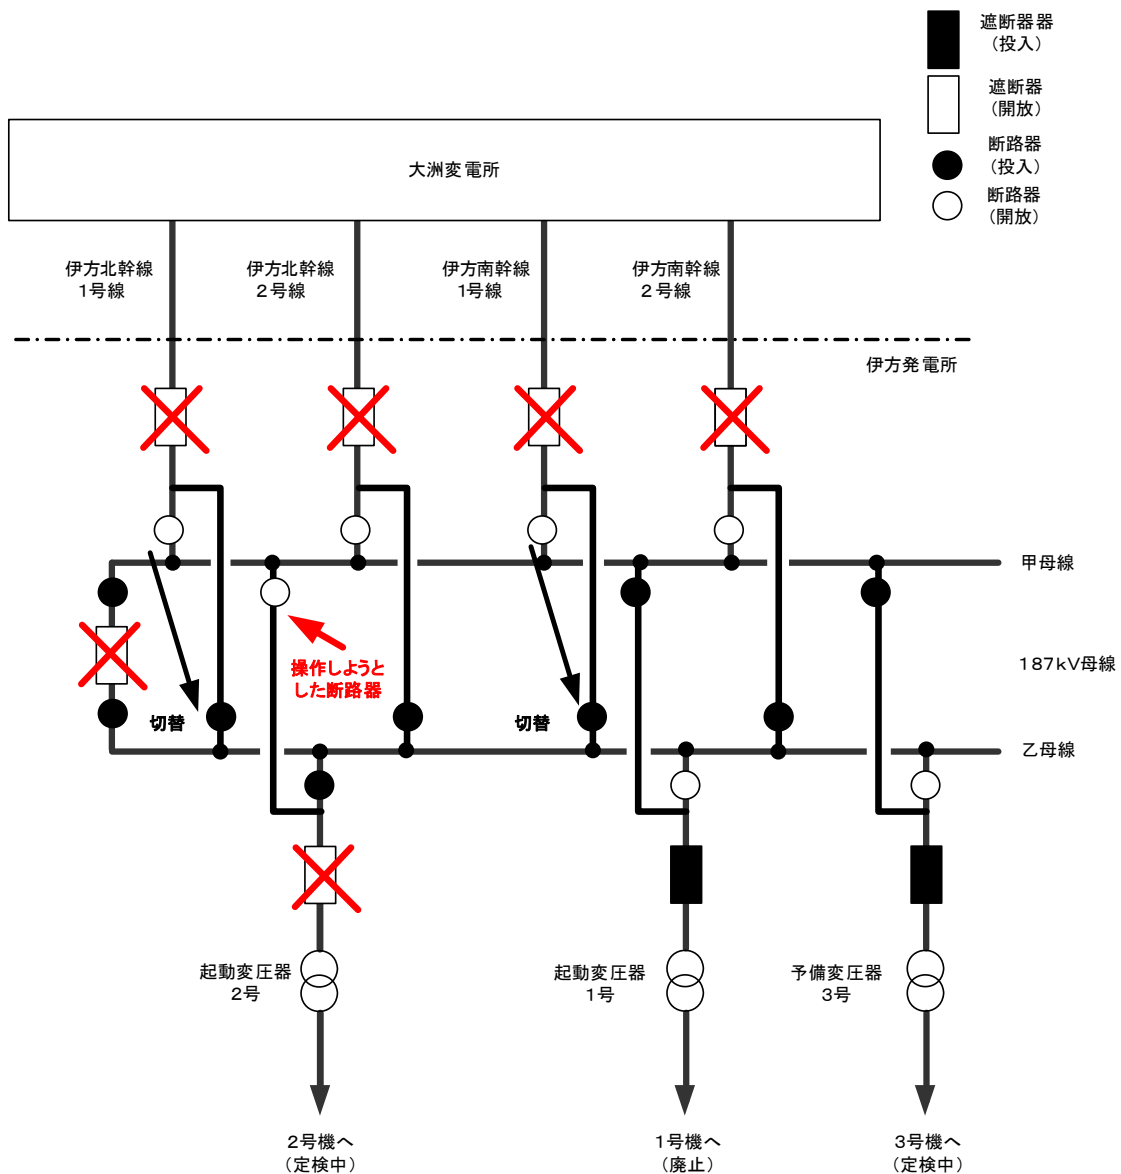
遮断器器
（投入）

遮断器
（開放）

断路器
（投入）

断路器
（開放）

大洲変電所

伊方北幹線
1号線

伊方北幹線
２号線

伊方南幹線
1号線

伊方南幹線
２号線

伊方発電所

甲母線

操作しようとした断路器

187kV母線

切替

切替

乙母線

起動変圧器
2号

起動変圧器
1号

予備変圧器
3号

2号機へ
（定検中）

1号機へ
（廃止）

3号機へ
（定検中）